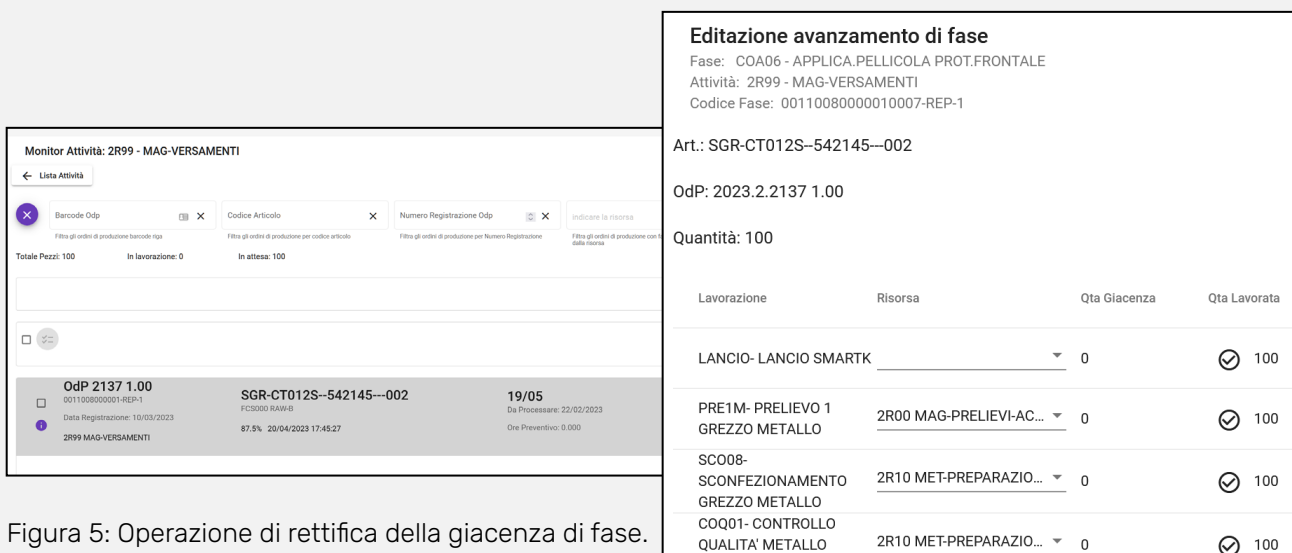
Monitor Attività: 2R99 - MAG-VERSAMENTI

← Lista Attività

Barcode Odp

Filtra gli ordini di produzione barcode riga

Codice Articolo

Filtra gli ordini di produzione per codice articolo

Numero Registrazione Odp

Filtra gli ordini di produzione per Numero Registrazione

indicare la risorsa

Filtra gli ordini di produzione con f dalla risorsa

Totale Pezzi: 100 In lavorazione: 0 In attesa: 100

OdP 2137 1.00
0011008000001-REP-1
Data Registrazione: 10/03/2023
2R99 MAG-VERSAMENTI

SGR-CT012S--542145---002
FCS000 RAW-B
87.5% 20/04/2023 17:45:27

19/05
Da Processare: 22/02/2023
Ore Preventivo: 0.000

Figura 5: Operazione di rettifica della giacenza di fase.

Editazione avanzamento di fase
Fase: COA06 - APPLICA.PELLICOLA PROT.FRONTALE
Attività: 2R99 - MAG-VERSAMENTI
Codice Fase: 00110080000010007-REP-1

Art.: SGR-CT012S--542145---002

OdP: 2023.2.2137 1.00

Quantità: 100

| Lavorazione | Risorsa | Qta Giacenza | Qta Lavorata |
|---|---|---|---|
| LANCIO- LANCIO SMARTK | | 0 | 100 |
| PRE1M- PRELIEVO 1 GREZZO METALLO | 2R00 MAG-PRELIEVI-AC... | 0 | 100 |
| SCO08- SCONFEZIONAMENTO GREZZO METALLO | 2R10 MET-PREPARAZIO... | 0 | 100 |
| COQ01- CONTROLLO QUALITA' METALLO | 2R10 MET-PREPARAZIO... | 0 | 100 |